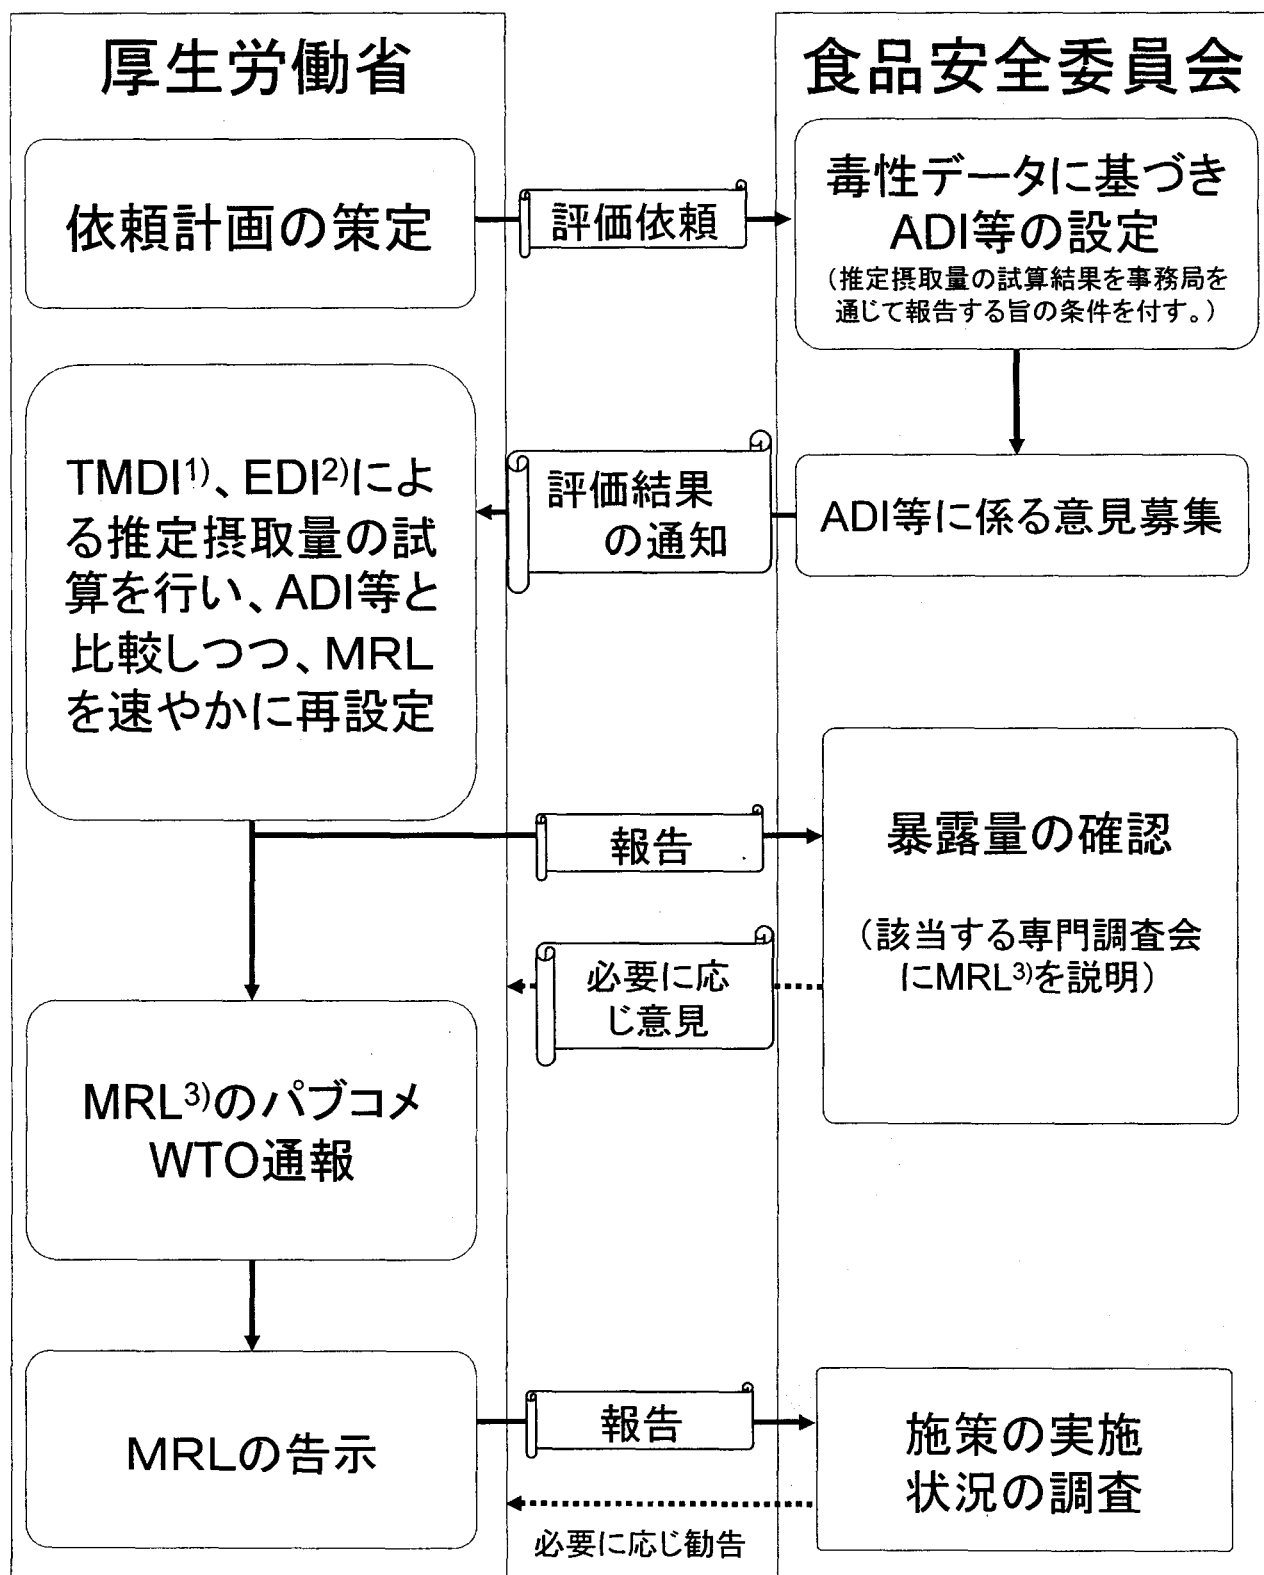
厚生労働省

食品安全委員会

依頼計画の策定

評価依頼

毒性データに基づき ADI等の設定
（推定摂取量の試算結果を事務局を通じて報告する旨の条件を付す。）

TMDI$^{1)}$、EDI$^{2)}$による推定摂取量の試算を行い、ADI等と比較しつつ、MRLを速やかに再設定

評価結果の通知

ADI等に係る意見募集

報告

暴露量の確認

（該当する専門調査会にMRL$^{3)}$を説明）

必要に応じ意見

MRL$^{3)}$のパブコメ WTO通報

MRLの告示

報告

施策の実施状況の調査

必要に応じ勧告